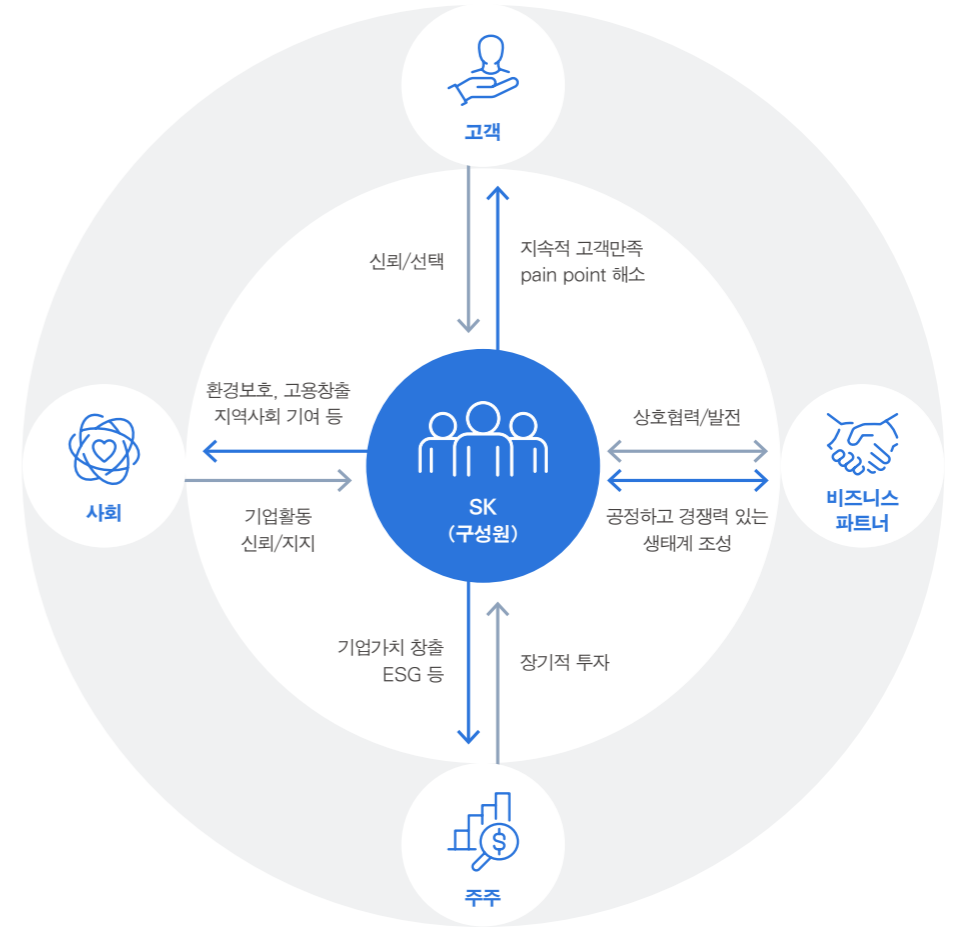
고객

신뢰/선택

지속적 고객만족
pain point 해소

환경보호, 고용창출
지역사회 기여 등

사회

기업활동
신뢰/지지

SK
(구성원)

상호협력/발전

비즈니스
파트너

공정하고 경쟁력 있는
생태계 조성

기업가치 창출
ESG 등

장기적 투자

$

주주